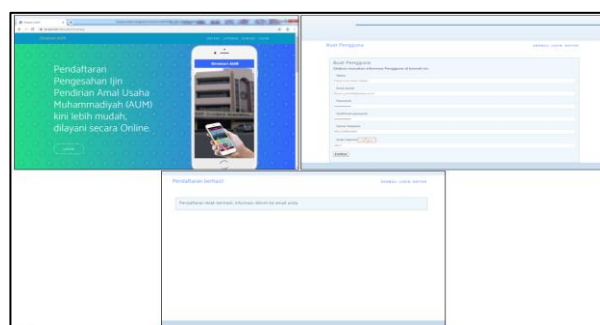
Pendaftaran Pengesahan Ijin Pendirian Amal Usaha Muhammadiyah (AUM) kini lebih mudah, dilayani secara Online.

Direktori AUM

Buat Pengguna

Buat Pengguna

Pendaftaran berhasil

Pendaftaran telah berhasil. informasi dikirim ke email anda.